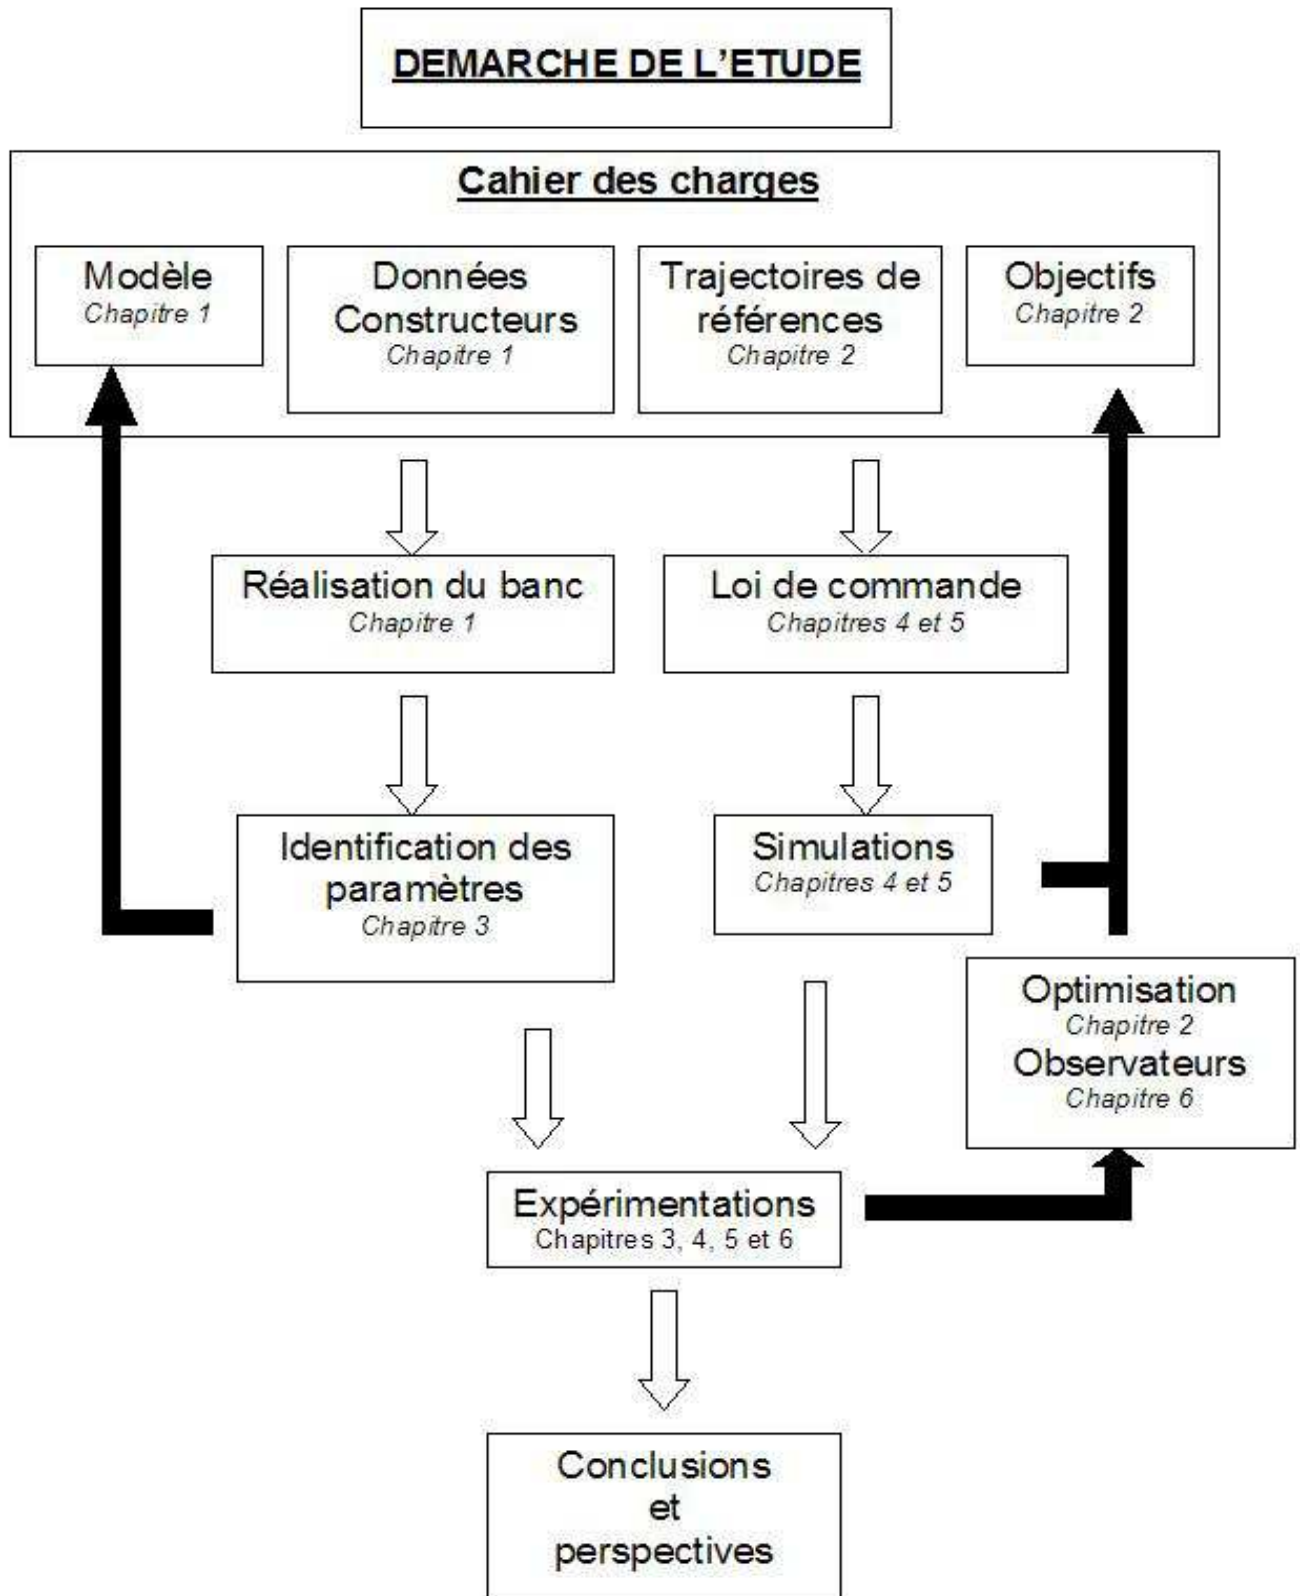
DEMARCHE DE L'ETUDE

Cahier des charges

Modèle
Chapitre 1

Données Constructeurs
Chapitre 1

Trajectoires de références
Chapitre 2

Objectifs
Chapitre 2

Réalisation du banc
Chapitre 1

Loi de commande
Chapitres 4 et 5

Identification des paramètres
Chapitre 3

Simulations
Chapitres 4 et 5

Optimisation
Chapitre 2
Observateurs
Chapitre 6

Expérimentations
Chapitres 3, 4, 5 et 6

Conclusions
et
perspectives